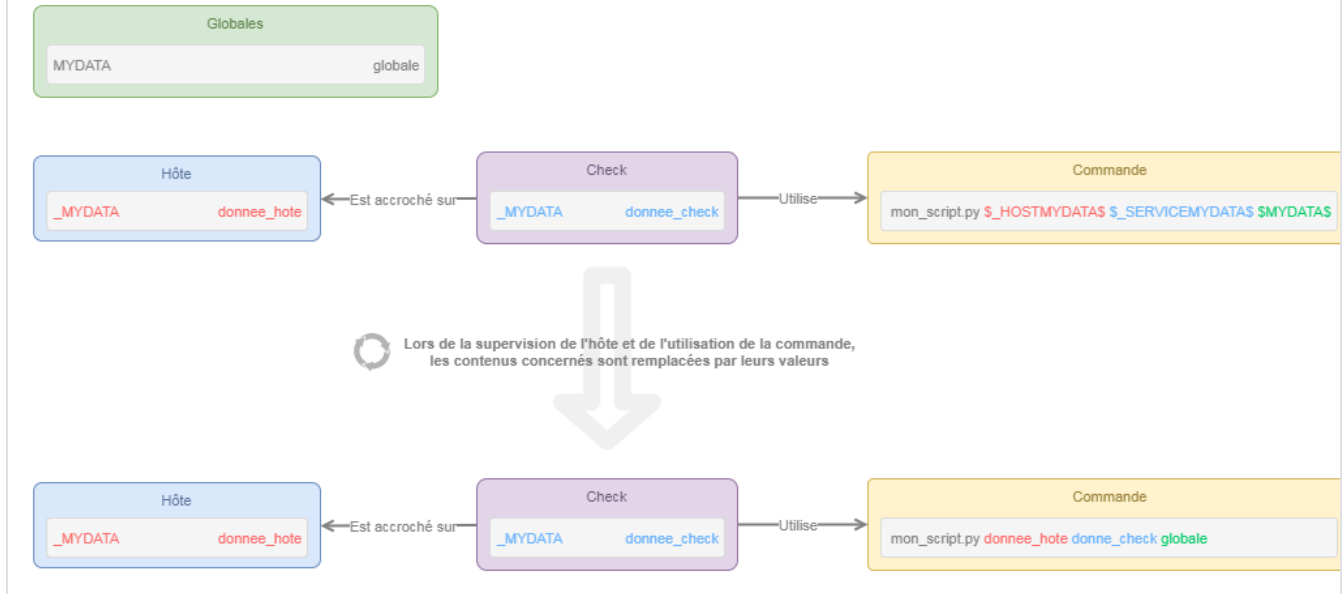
Globales

MYDATA globale

Hôte

_MYDATA donnee_hote

Est accroché sur

Check

_MYDATA donnee_check

Utilise

Commande

mon_script.py \$_HOSTMYDATA\$ \$_SERVICEMYDATA\$ \$MYDATA\$

Lors de la supervision de l'hôte et de l'utilisation de la commande, les contenus concernés sont remplacées par leurs valeurs

Hôte

_MYDATA donnee_hote

Est accroché sur

Check

_MYDATA donnee_check

Utilise

Commande

mon_script.py donnee_hote donne_check globale